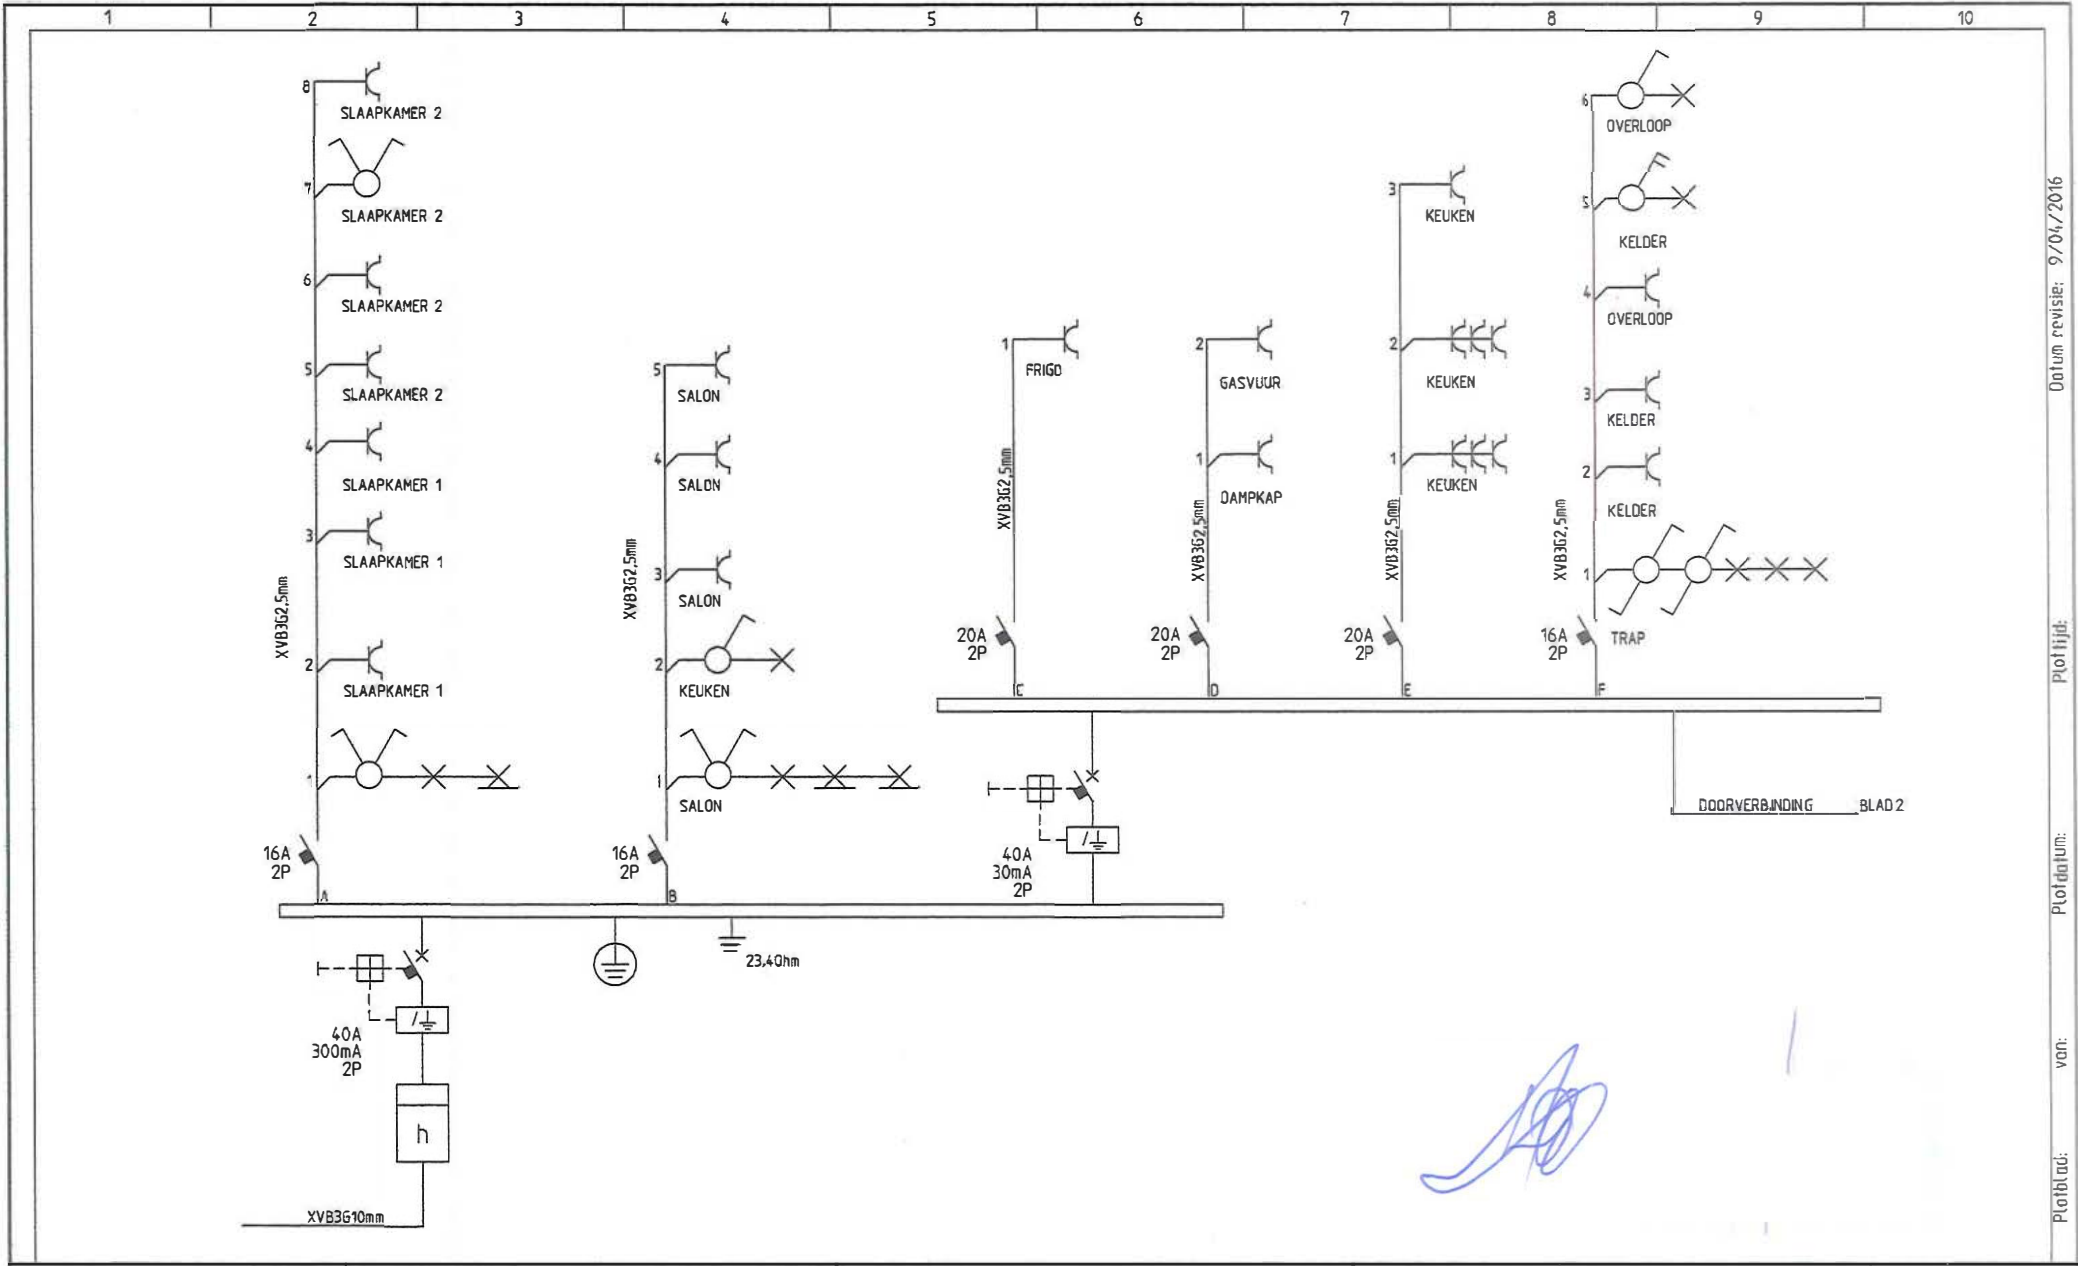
1 2 3 4 5 6 7 8 9 10

8 SLAAPKAMER 2
7 SLAAPKAMER 2
6 SLAAPKAMER 2
5 SLAAPKAMER 2
4 SLAAPKAMER 1
3 SLAAPKAMER 1
2 SLAAPKAMER 1
1
XVB3G2,5mm
16A 2P
A

5 SALON
4 SALON
3 SALON
2 KEUKEN
1 SALON
XVB3G2,5mm
16A 2P
B

1 FRIGO
XVB3G2,5mm
20A 2P
C

2 GASVUUR
1 DAMPKAP
XVB3G2,5mm
20A 2P
D

3 KEUKEN
2 KEUKEN
1 KEUKEN
XVB3G2,5mm
20A 2P
E

6 OVERLOOP
5 KELDER
4 OVERLOOP
3 KELDER
2 KELDER
1
XVB3G2,5mm
16A 2P
TRAP
F

DOORVERBINDING BLAD 2

40A 30mA 2P

23,4Ohm

40A 300mA 2P

h

XVB3G10mm

Datum revisie: 9/04/2016
Plottijd:
Plotdatum:
van:
Plotblad: